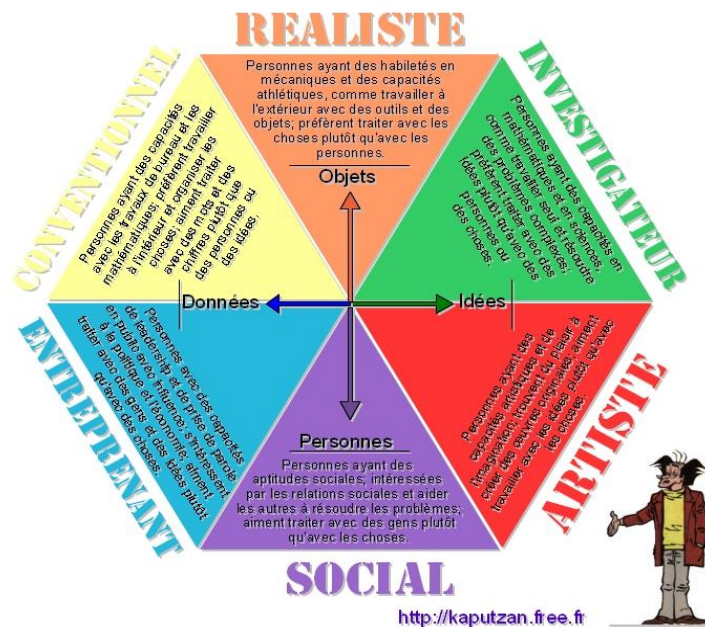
REALISTE

Personnes ayant des habiletés en mécaniques et des capacités athlétiques, comme travailler à l'extérieur avec des outils et des objets; préfèrent traiter avec les choses plutôt qu'avec les personnes.

Objets

INVESTIGATEUR

Personnes ayant des capacités en mathématiques et en sciences, comme travailler seul et résoudre des problèmes complexes; préfèrent traiter avec des idées plutôt qu'avec des personnes ou des choses.

Idées

ARTISTE

Personnes ayant des capacités artistiques et de l'imagination, trouvent du plaisir à créer des œuvres originales; aiment travailler avec des idées plutôt qu'avec les choses.

SOCIAL

Personnes

Personnes ayant des aptitudes sociales, intéressées par les relations sociales et aider les autres à résoudre les problèmes; aiment traiter avec des gens plutôt qu'avec les choses.

ENTREPRENANT

Personnes avec des capacités de leadership et de prise de parole en public, avec influence; s'intéressent à la politique et l'économie, aiment traiter avec des gens et des idées plutôt qu'avec des choses.

Données

CONVENTIONNEL

Personnes ayant des capacités avec les travaux de bureau et les mathématiques; préfèrent travailler à l'intérieur et organiser les choses; aiment traiter avec des mots et des chiffres plutôt que des personnes ou des idées.

http://kaputzan.free.fr